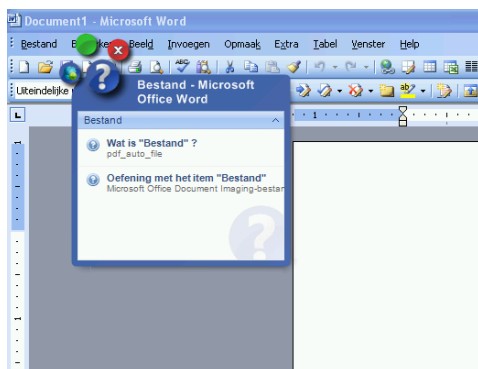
Document1 - Microsoft Word

Bestand B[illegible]ke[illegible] Beeld Invoegen Opmaak Extra Tabel Venster Help

Uiteindelijke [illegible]

Bestand - Microsoft Office Word

Bestand

Wat is "Bestand" ?
pdf_auto_file

Oefening met het item "Bestand"
Microsoft Office Document Imaging-bestan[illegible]